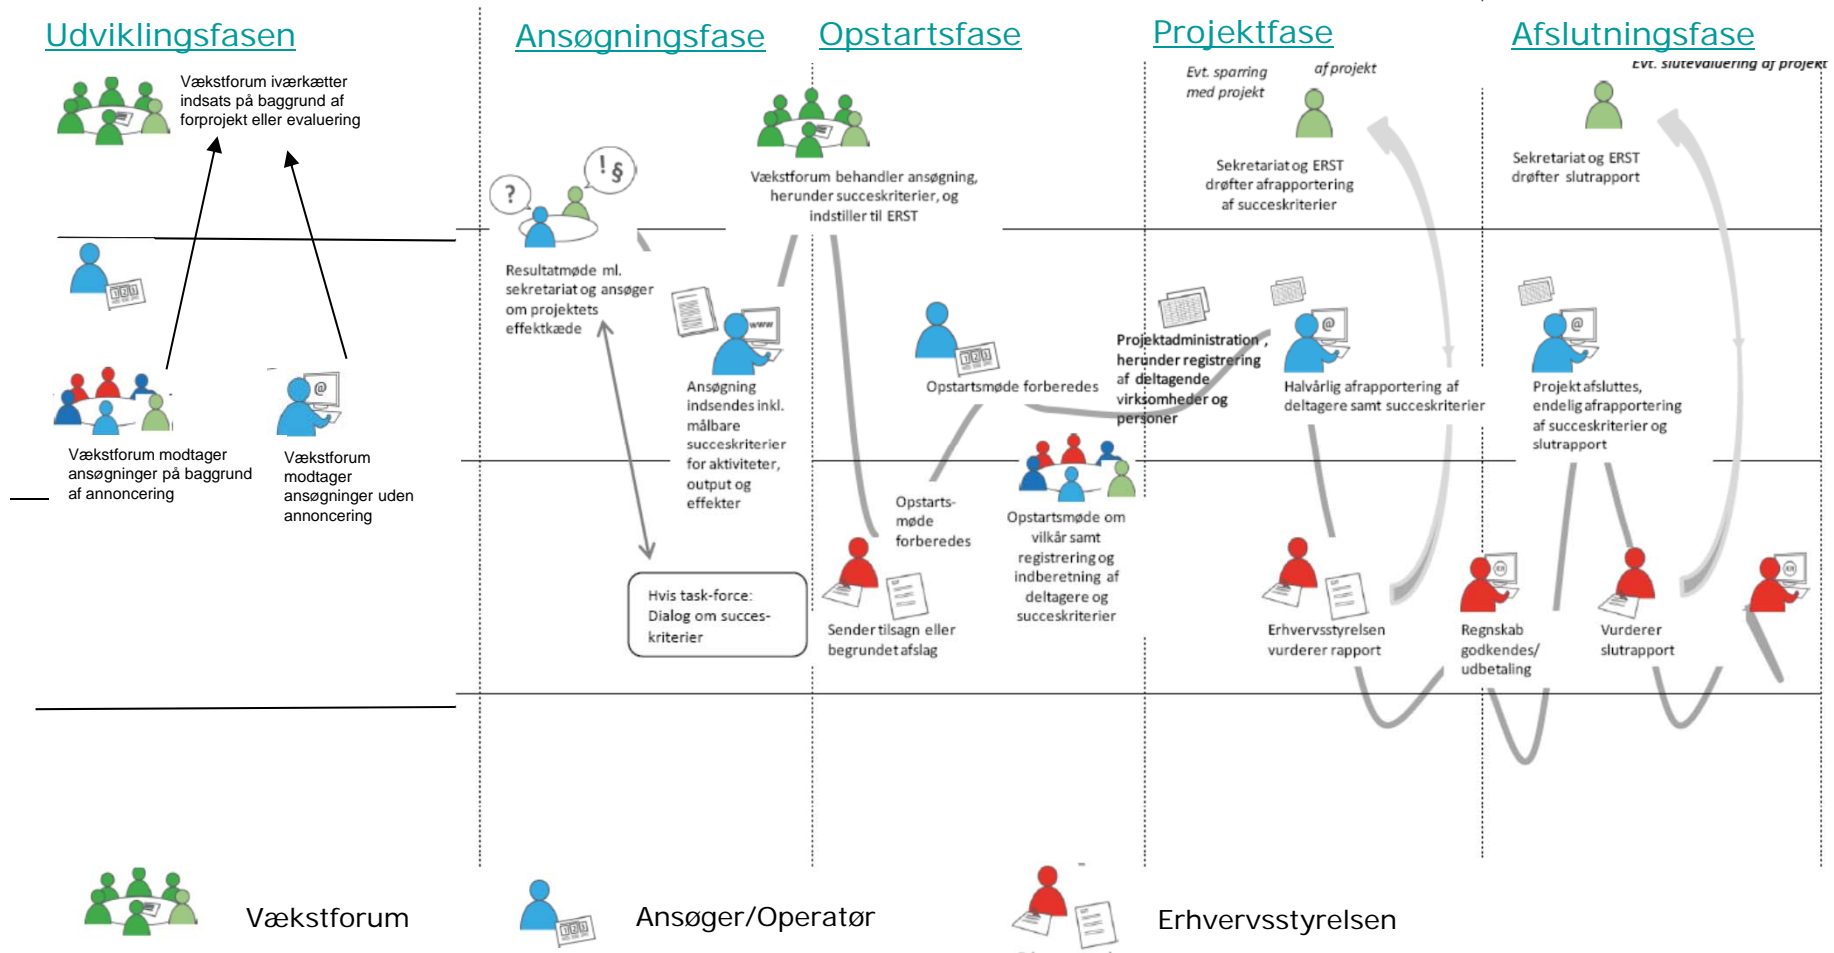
Udviklingsfasen

Ansøgningsfase

Opstartsfase

Projektfase

Afslutningsfase

Vækstforum iværkætter indsats på baggrund af forprojekt eller evaluering

Evt. sparring med projekt

af projekt

Evt. slutevaluering af projekt

Vækstforum behandler ansøgning, herunder succeskriterier, og indstiller til ERST

Sekretariat og ERST drøfter afrapportering af succeskriterier

Sekretariat og ERST drøfter slutrapport

Resultatmøde ml. sekretariat og ansøger om projektets effektkæde

Ansøgning indsendes inkl. målbare succeskriterier for aktiviteter, output og effekter

Opstartsmøde forberedes

Projektadministration, herunder registrering af deltagende virksomheder og personer

Halvårlig afrapportering af deltagere samt succeskriterier

Projekt afsluttes, endelig afrapportering af succeskriterier og slutrapport

Vækstforum modtager ansøgninger på baggrund af annoncering

Vækstforum modtager ansøgninger uden annoncering

Opstarts-møde forberedes

Opstartsmøde om vilkår samt registrering og indberetning af deltagere og succeskriterier

Hvis task-force: Dialog om succes-kriterier

Sender tilsagn eller begrundet afslag

Erhvervsstyrelsen vurderer rapport

Regnskab godkendes/ udbetaling

Vurderer slutrapport

Vækstforum

Ansøger/Operatør

Erhvervsstyrelsen